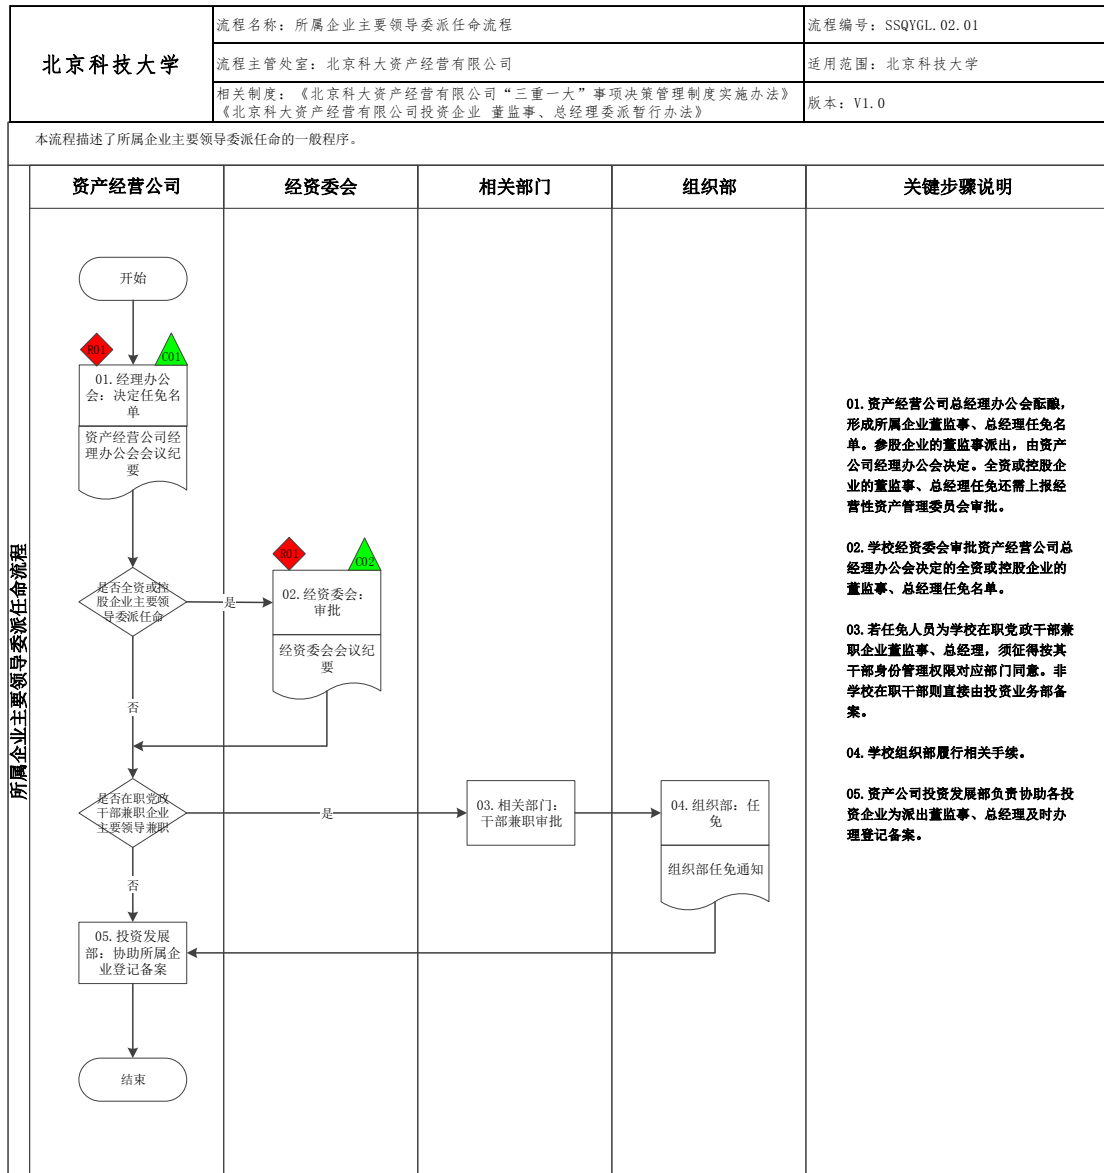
| 北京科技大学 | 流程名称：所属企业主要领导委派任命流程 | 流程编号：SSQYGL.02.01 |
|---|---|---|
| | 流程主管处室：北京科大资产经营有限公司 | 适用范围：北京科技大学 |
| | 相关制度：《北京科大资产经营有限公司“三重一大”事项决策管理制度实施办法》《北京科大资产经营有限公司投资企业 董监事、总经理委派暂行办法》 | 版本：V1.0 |

本流程描述了所属企业主要领导委派任命的一般程序。

所属企业主要领导委派任命流程

资产经营公司

经资委会

相关部门

组织部

关键步骤说明

开始

R01

C01

01.经理办公会：决定任免名单

资产经营公司经理办公会会议纪要

是否全资或控股企业主要领导委派任命

是

R01

C02

02.经资委会：审批

经资委会会议纪要

否

是否在职党政干部兼职企业主要领导兼职

是

03.相关部门：干部兼职审批

04.组织部：任免

组织部任免通知

否

05.投资发展部：协助所属企业登记备案

结束

01.资产经营公司总经理办公会酝酿，形成所属企业董监事、总经理任免名单。参股企业的董监事派出，由资产公司经理办公会决定。全资或控股企业的董监事、总经理任免还需上报经营性资产管理委员会审批。

02.学校经资委会审批资产经营公司总经理办公会决定的全资或控股企业的董监事、总经理任免名单。

03.若任免人员为学校在职党政干部兼职企业董监事、总经理，须征得按其干部身份管理权限对应部门同意。非学校在职干部则直接由投资业务部备案。

04.学校组织部履行相关手续。

05.资产公司投资发展部负责协助各投资企业为派出董监事、总经理及时办理登记备案。